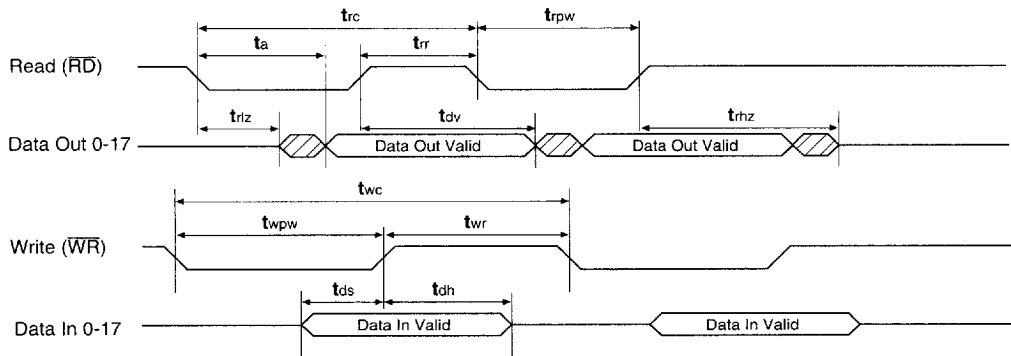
$t_{rc}$

$t_{rpw}$

$t_a$

$t_{rr}$

Read ($\overline{RD}$)

$t_{rlz}$

$t_{dv}$

$t_{rhz}$

Data Out 0-17

Data Out Valid

Data Out Valid

$t_{wc}$

$t_{wpw}$

$t_{wr}$

Write ($\overline{WR}$)

$t_{ds}$

$t_{dh}$

Data In 0-17

Data In Valid

Data In Valid